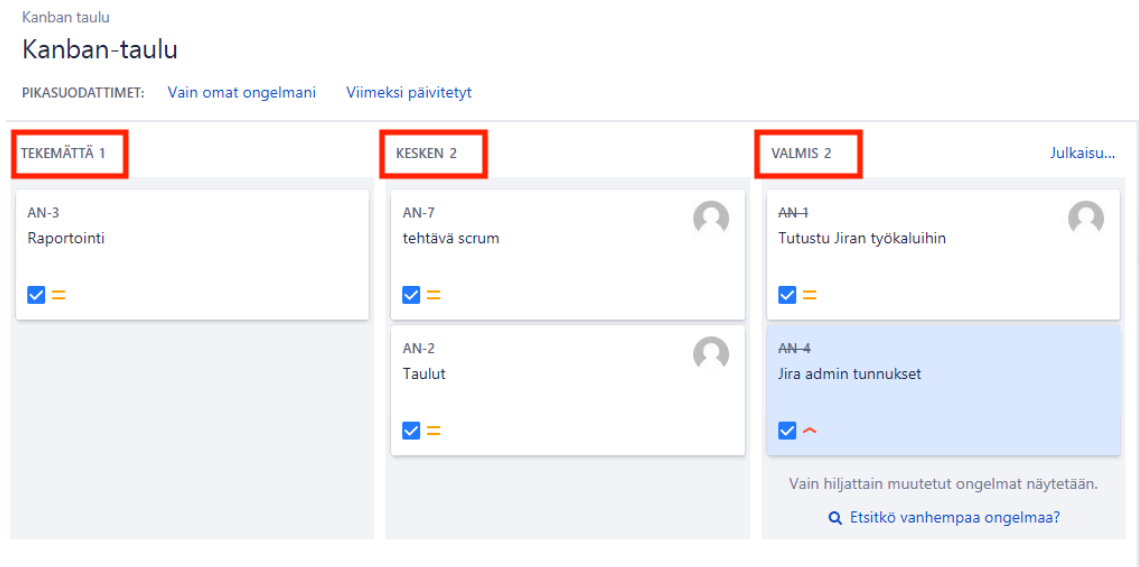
Kanban taulu

Kanban-taulu

PIKASUODATTIMET: Vain omat ongelmani Viimeksi päivitetyt

TEKEMÄTTÄ 1

AN-3
Raportointi

KESKEN 2

AN-7
tehtävä scrum

AN-2
Taulut

VALMIS 2

Julkaisu...

AN-1
Tutustu Jiran työkaluihin

AN-4
Jira admin tunnukset

Vain hiljattain muutetut ongelmat näytetään.

Etsitkö vanhempaa ongelmaa?